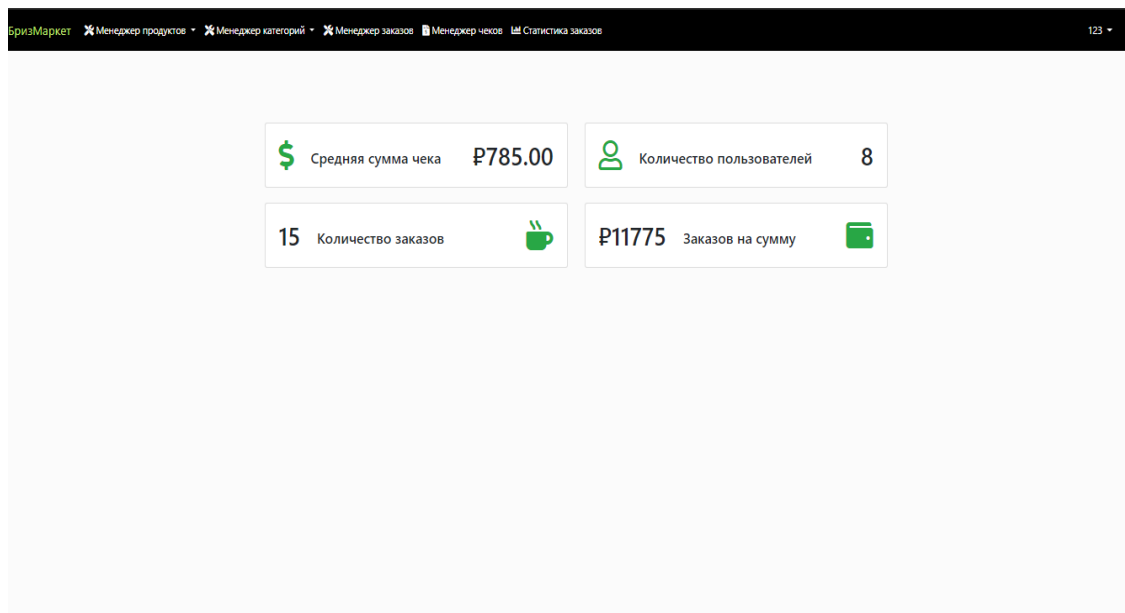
БризМаркет Менеджер продуктов Менеджер категорий Менеджер заказов Менеджер чеков Статистика заказов 123

Средняя сумма чека ₽785.00

Количество пользователей 8

15 Количество заказов

₽11775 Заказов на сумму